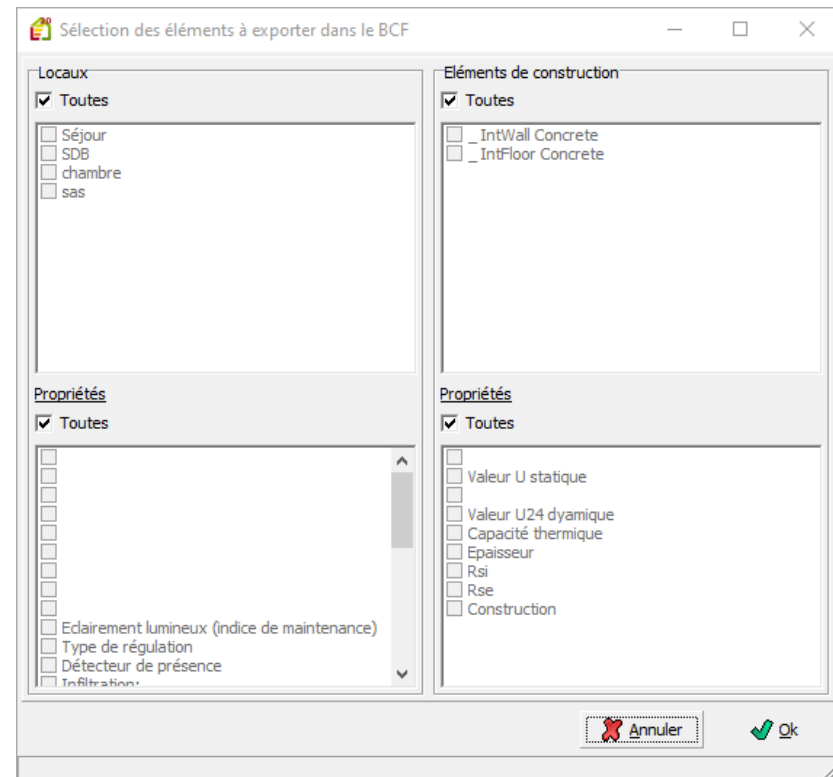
Sélection des éléments à exporter dans le BCF

Locaux

Toutes

Séjour
SDB
chambre
sas

Propriétés

Toutes

Eclairement lumineux (indice de maintenance)
Type de régulation
Détecteur de présence
Infiltration:

Eléments de construction

Toutes

_IntWall Concrete
_IntFloor Concrete

Propriétés

Toutes

Valeur U statique

Valeur U24 dyamique
Capacité thermique
Epaisseur
Rsi
Rse
Construction

Annuler

Ok